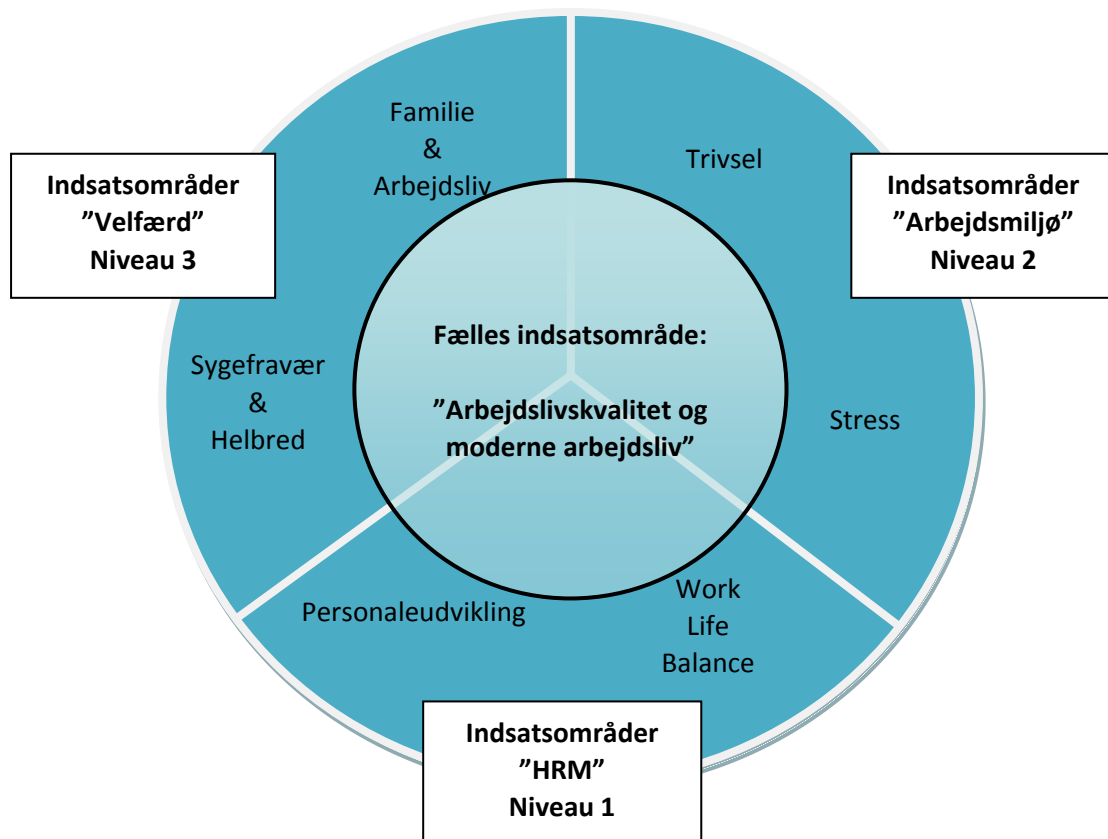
Indsatsområder
”Velfærd”
Niveau 3

Familie
&
Arbejdsliv

Trivsel

Indsatsområder
”Arbejdsmiljø”
Niveau 2

Sygefravær
&
Helbred

Fælles indsatsområde:

”Arbejdslivskvalitet og moderne arbejdsliv”

Stress

Personaleudvikling

Work
Life
Balance

Indsatsområder
”HRM”
Niveau 1